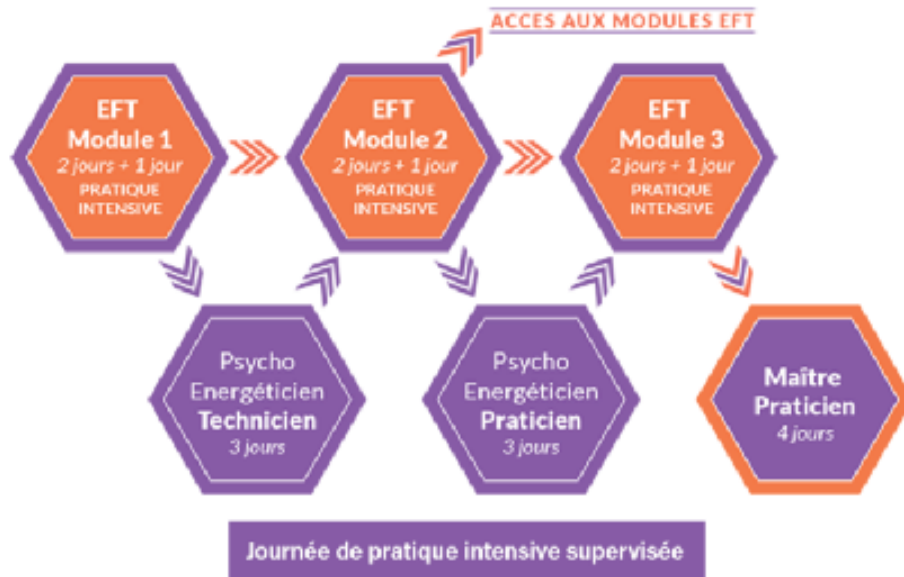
ACCES AUX MODULES EFT

EFT
Module 1
2 jours + 1 jour
PRATIQUE INTENSIVE

EFT
Module 2
2 jours + 1 jour
PRATIQUE INTENSIVE

EFT
Module 3
2 jours + 1 jour
PRATIQUE INTENSIVE

Psycho
Energéticien
Technicien
3 jours

Psycho
Energéticien
Praticien
3 jours

Maître
Praticien
4 jours

Journée de pratique intensive supervisée